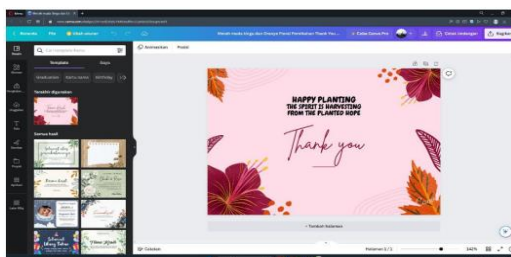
Beranda File Ubah ukuran

Cari template Kartu

Template Gaya

Terakhir digunakan

Semua hasil

Animasikan Posisi

HAPPY PLANTING
THE SPIRIT IS HARVESTING
FROM THE PLANTED HOPE

Thank you

+ Tambah halaman

Catatan

Coba Canva Pro

Cetak undangan

Bagikan

Halaman 1 / 1

142%